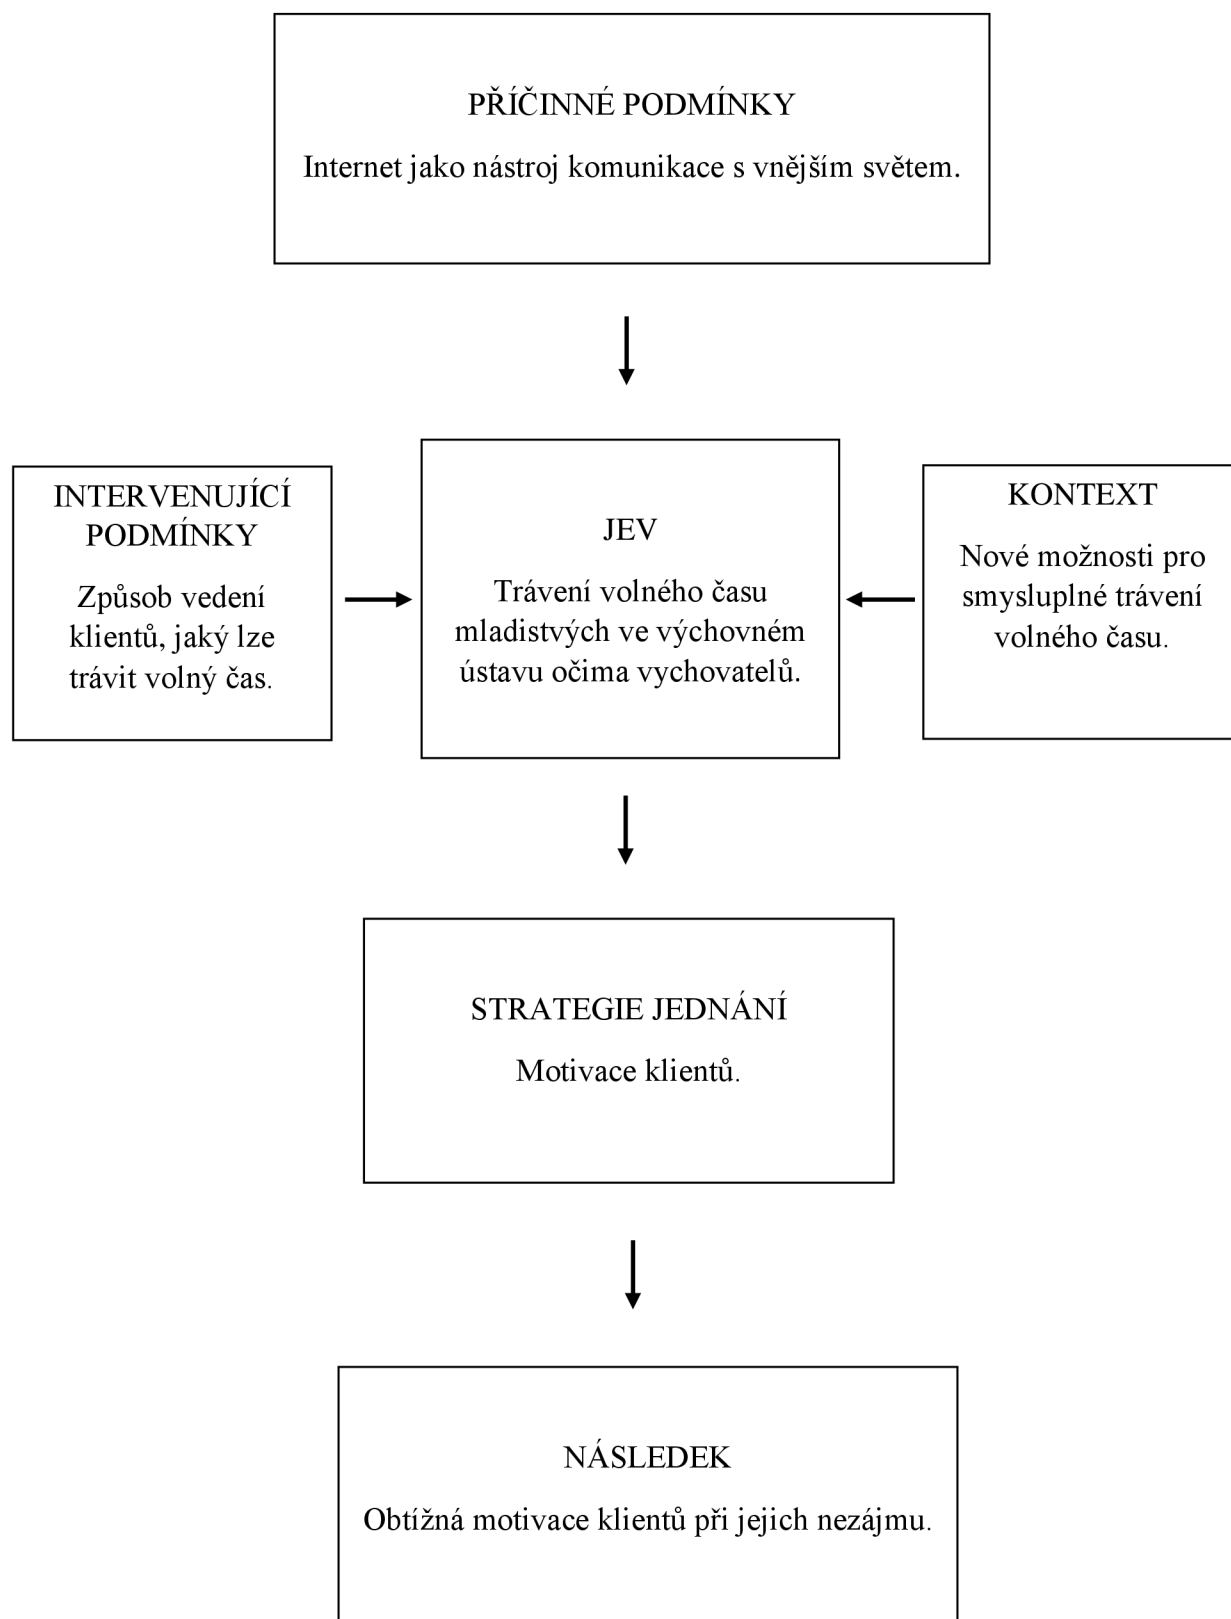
PŘÍČINNÉ PODMÍNKY

Internet jako nástroj komunikace s vnějším světem.

INTERVENUJÍCÍ PODMÍNKY

Způsob vedení klientů, jaký lze trávit volný čas.

JEV

Trávení volného času mladistvých ve výchovném ústavu očima vychovatelů.

KONTEXT

Nové možnosti pro smysluplné trávení volného času.

STRATEGIE JEDNÁNÍ

Motivace klientů.

NÁSLEDEK

Obtížná motivace klientů při jejich nezájmu.